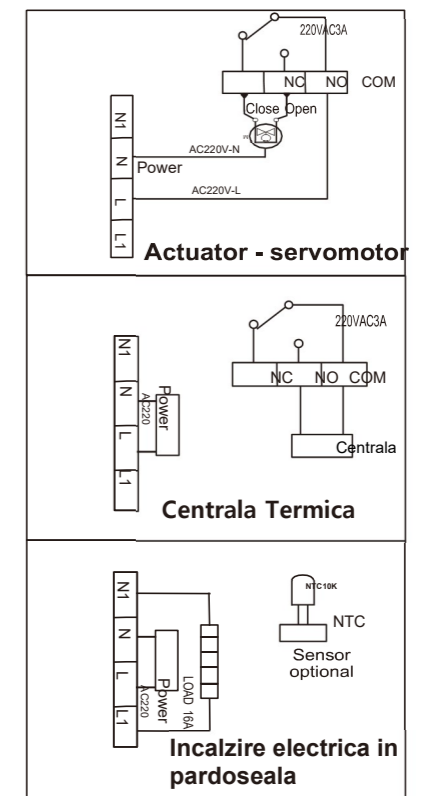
220VAC3A

NC NO COM

Close Open

N1

N

L

L1

AC220V-N

Power

AC220V-L

Actuator - servomotor

220VAC3A

N1

N

L

L1

Power AC220

NC NO COM

Centrala

Centrala Termica

N1

N

L

L1

Power AC220

LOAD 16A

NTC10K

NTC

Sensor optional

Incalzire electrica in pardoseala